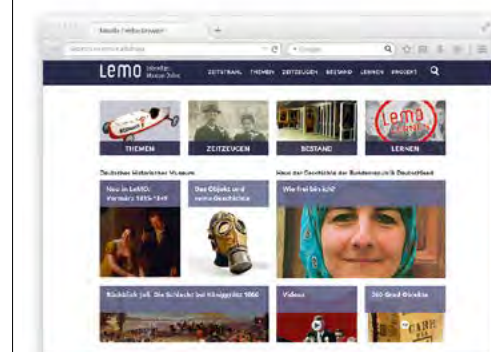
Mozilla Firefox Browser
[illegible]
Google
LeMO lebendiges Museum Online
ZEITSTRAHL THEMEN ZEITZEUGEN BESTAND LERNEN PROJEKT
THEMEN
ZEITZEUGEN
BESTAND
LeMO lernt
LERNEN
Deutsches Historisches Museum
Haus der Geschichte der Bundesrepublik Deutschland
Neu in LeMO: Vormärz 1815-1848
Das Objekt und seine Geschichte
Wie frei bin ich?
Rückblick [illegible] Die Schlacht bei Königgrätz 1866
Videos
360 Grad Objekte